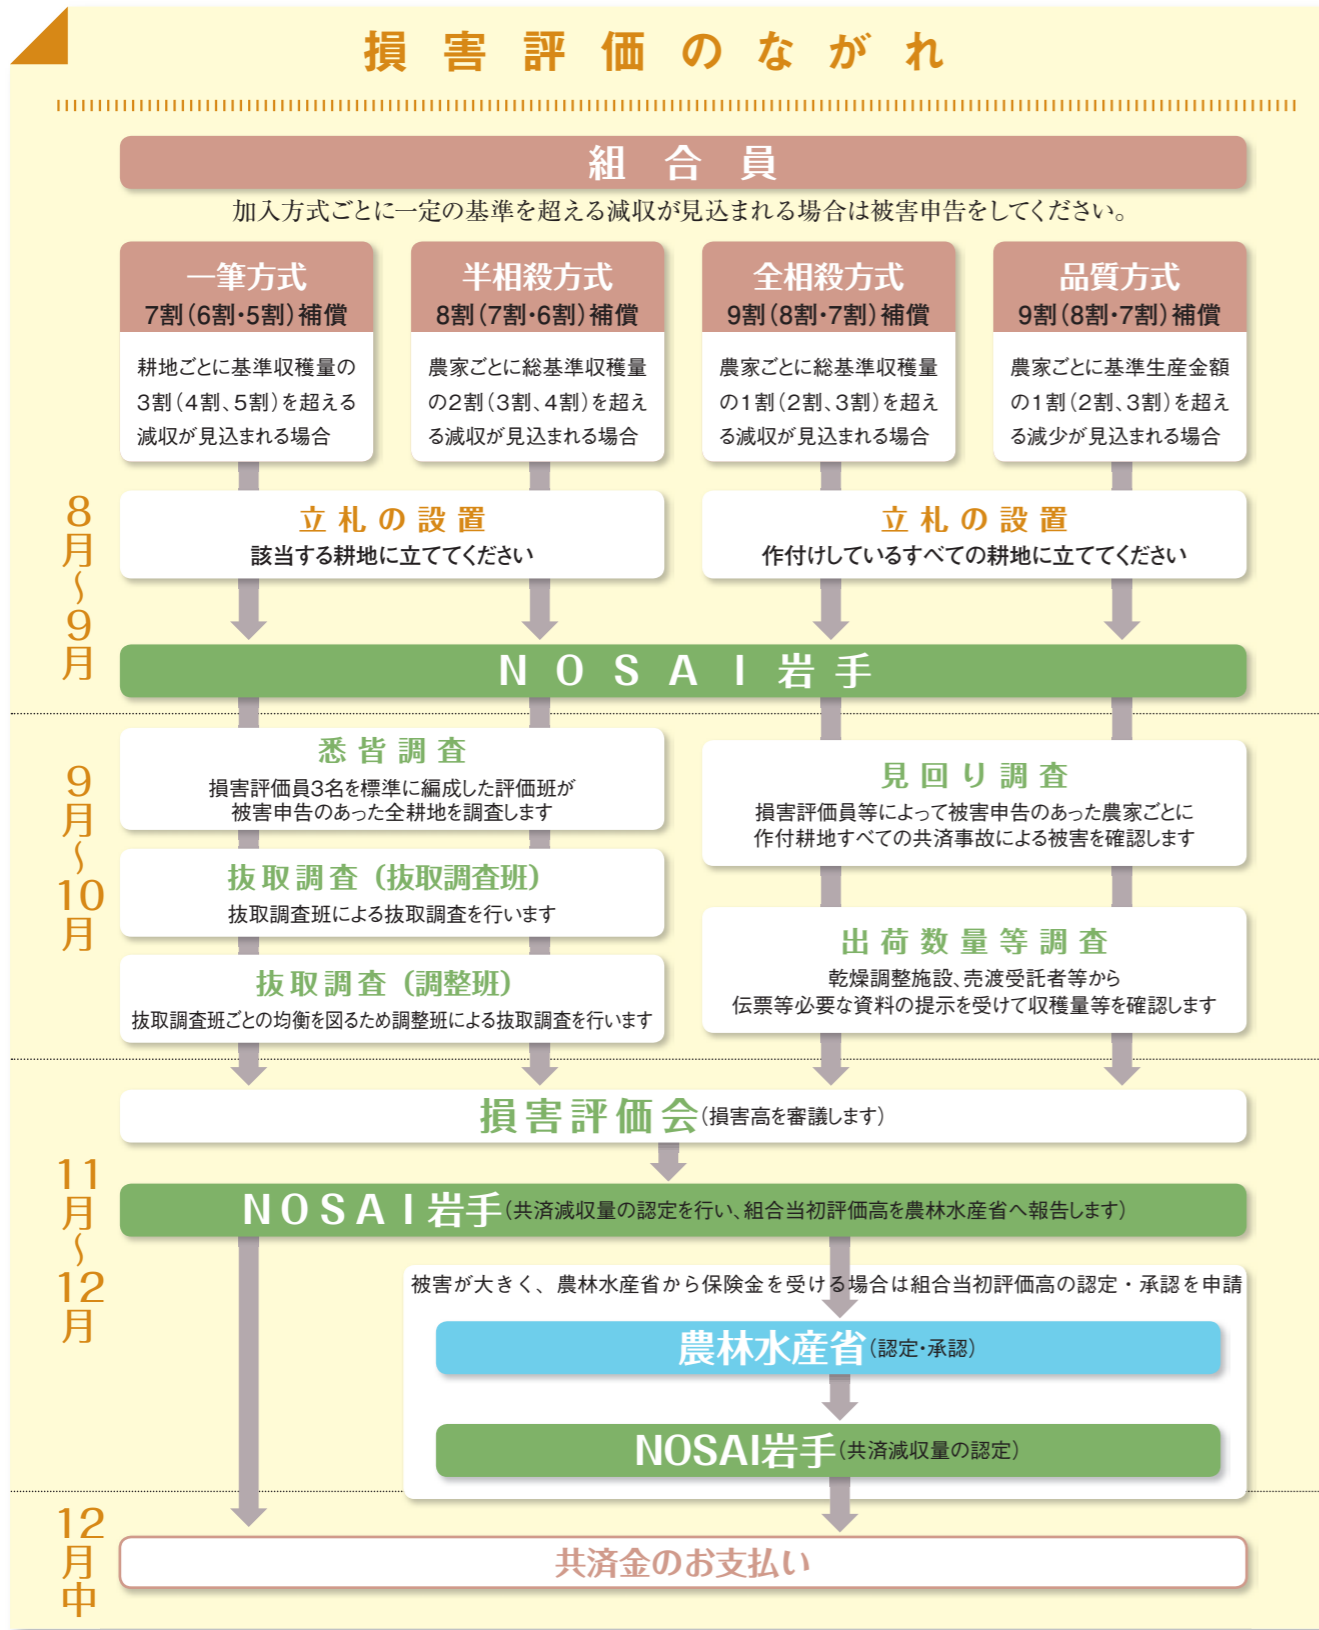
損害評価のながれ

組合員

加入方式ごとに一定の基準を超える減収が見込まれる場合は被害申告をしてください。

一筆方式
7割(6割・5割)補償
耕地ごとに基準収穫量の3割(4割、5割)を超える減収が見込まれる場合

半相殺方式
8割(7割・6割)補償
農家ごとに総基準収穫量の2割(3割、4割)を超える減収が見込まれる場合

全相殺方式
9割(8割・7割)補償
農家ごとに総基準収穫量の1割(2割、3割)を超える減収が見込まれる場合

品質方式
9割(8割・7割)補償
農家ごとに基準生産金額の1割(2割、3割)を超える減少が見込まれる場合

8月~9月

立札の設置
該当する耕地に立ててください

立札の設置
作付けしているすべての耕地に立ててください

NOSAI岩手

9月~10月

悉皆調査
損害評価員3名を標準に編成した評価班が被害申告のあった全耕地を調査します

抜取調査(抜取調査班)
抜取調査班による抜取調査を行います

抜取調査(調整班)
抜取調査班ごとの均衡を図るため調整班による抜取調査を行います

見回り調査
損害評価員等によって被害申告のあった農家ごとに作付耕地すべての共済事故による被害を確認します

出荷数量等調査
乾燥調整施設、売渡受託者等から伝票等必要な資料の提示を受けて収穫量等を確認します

損害評価会(損害高を審議します)

11月~12月

NOSAI岩手(共済減収量の認定を行い、組合当初評価高を農林水産省へ報告します)

被害が大きく、農林水産省から保険金を受ける場合は組合当初評価高の認定・承認を申請

農林水産省(認定・承認)

NOSAI岩手(共済減収量の認定)

12月中

共済金のお支払い